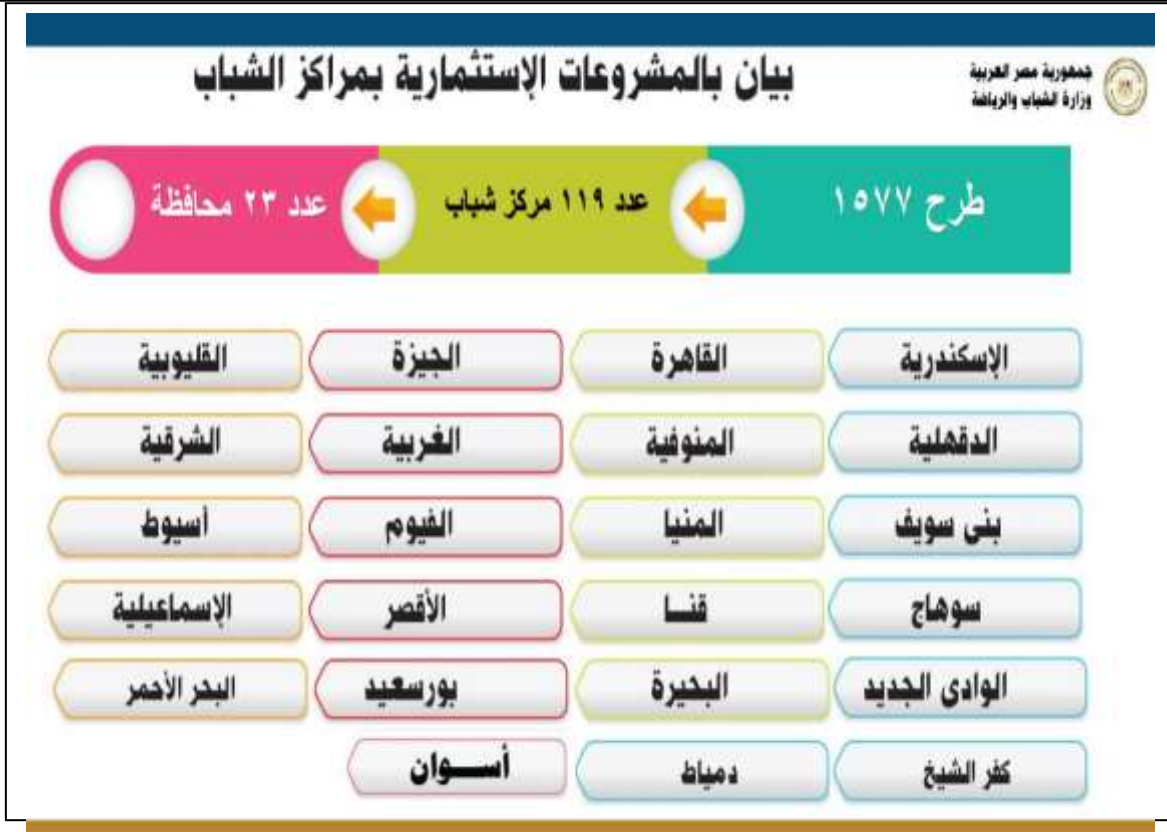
جمهورية مصر العربية
وزارة الشباب والرياضة

بيان بالمشروعات الإستثمارية بمراكز الشباب

طرح ١٥٧٧

عدد ١١٩ مركز شباب

عدد ٢٣ محافظة

الإسكندرية
القاهرة
الجيزة
القليوبية
الدقهلية
المنوفية
الغربية
الشرقية
بنى سويف
المنيا
الفيوم
أسيوط
سوهاج
قنــا
الأقصر
الإسماعيلية
الوادى الجديد
البحيرة
بورسعيد
البحر الأحمر
كفر الشيخ
دمياط
أســوان